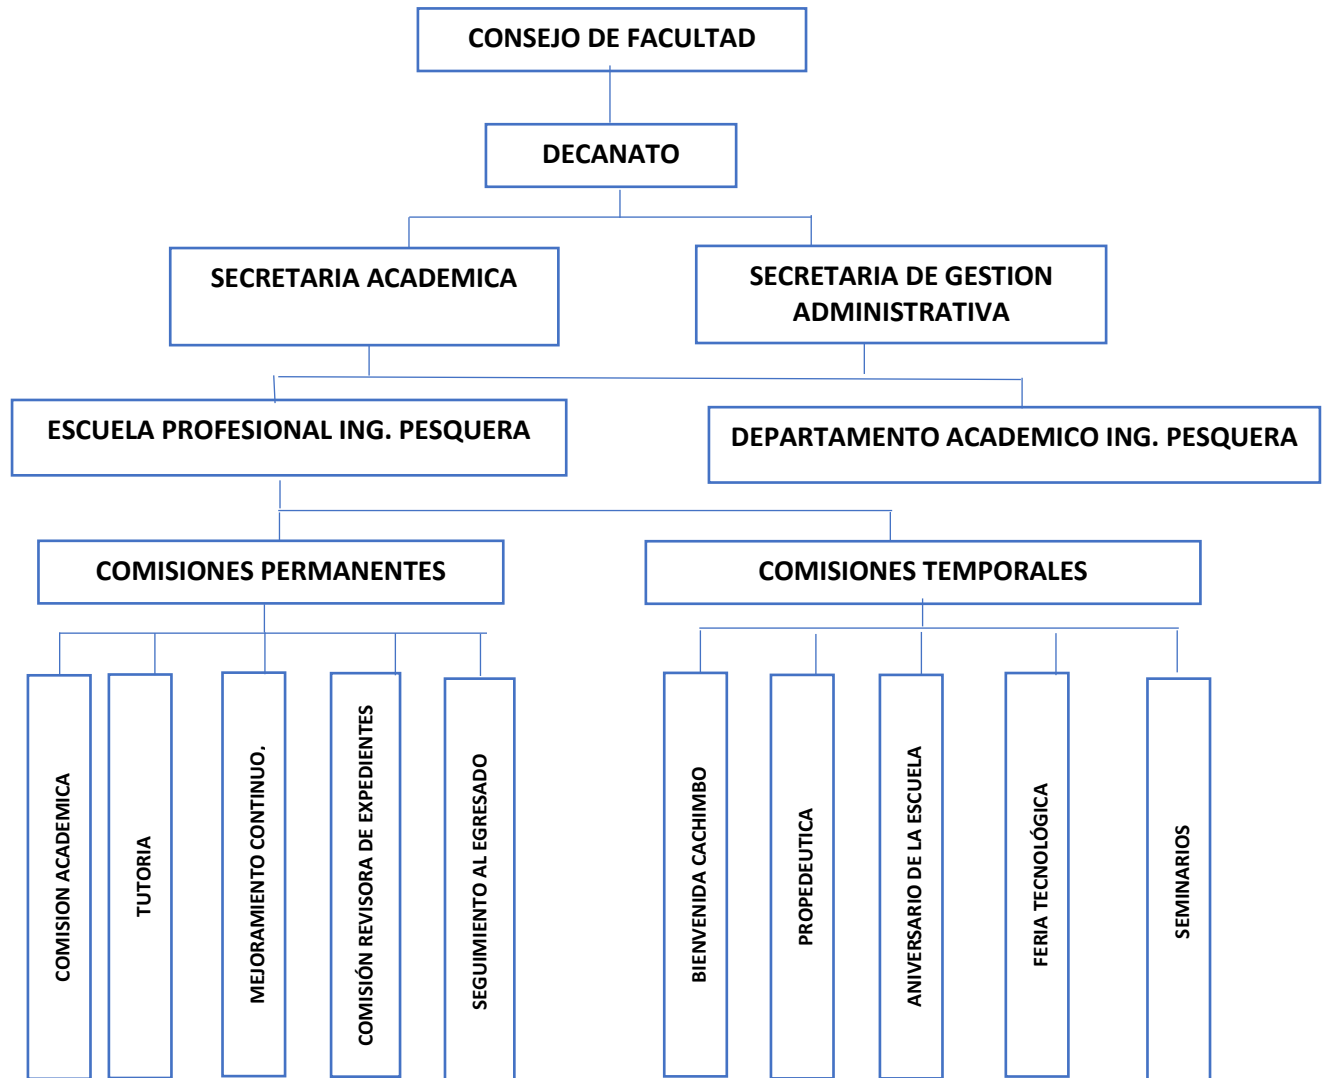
CONSEJO DE FACULTAD

DECANATO

SECRETARIA ACADEMICA

SECRETARIA DE GESTION ADMINISTRATIVA

ESCUELA PROFESIONAL ING. PESQUERA

DEPARTAMENTO ACADEMICO ING. PESQUERA

COMISIONES PERMANENTES

COMISIONES TEMPORALES

COMISION ACADEMICA

TUTORIA

MEJORAMIENTO CONTINUO.

COMISIÓN REVISORA DE EXPEDIENTES

SEGUIMIENTO AL EGRESADO

BIENVENIDA CACHIMBO

PROPEDEUTICA

ANIVERSARIO DE LA ESCUELA

FERIA TECNOLÓGICA

SEMINARIOS